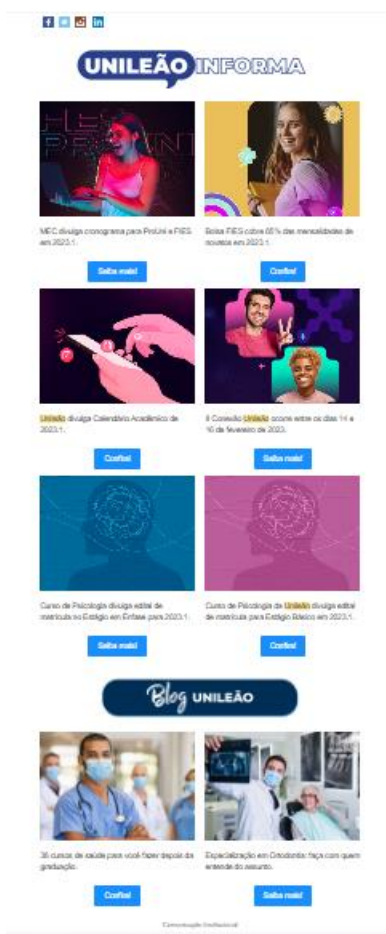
UNILEÃO INFORMA

FIES PROUNI

MEC divulga cronograma para ProUni e FIES em 2023.1.

Saiba mais!

Bolsa FIES cobre 65% das mensalidades de novatos em 2023.1.

Confira!

Unileão divulga Calendário Acadêmico de 2023.1.

Confira!

II Conexão Unileão ocorre entre os dias 14 a 16 de fevereiro de 2023.

Saiba mais!

Curso de Psicologia divulga edital de matrícula no Estágio em Ênfase para 2023.1.

Saiba mais!

Curso de Psicologia da Unileão divulga edital de matrícula para Estágio Básico em 2023.1.

Confira!

Blog UNILEÃO

35 cursos de saúde para você fazer depois da graduação.

Confira!

Especialização em Ortodontia: faça com quem entende do assunto.

Saiba mais!

Comunicação Institucional